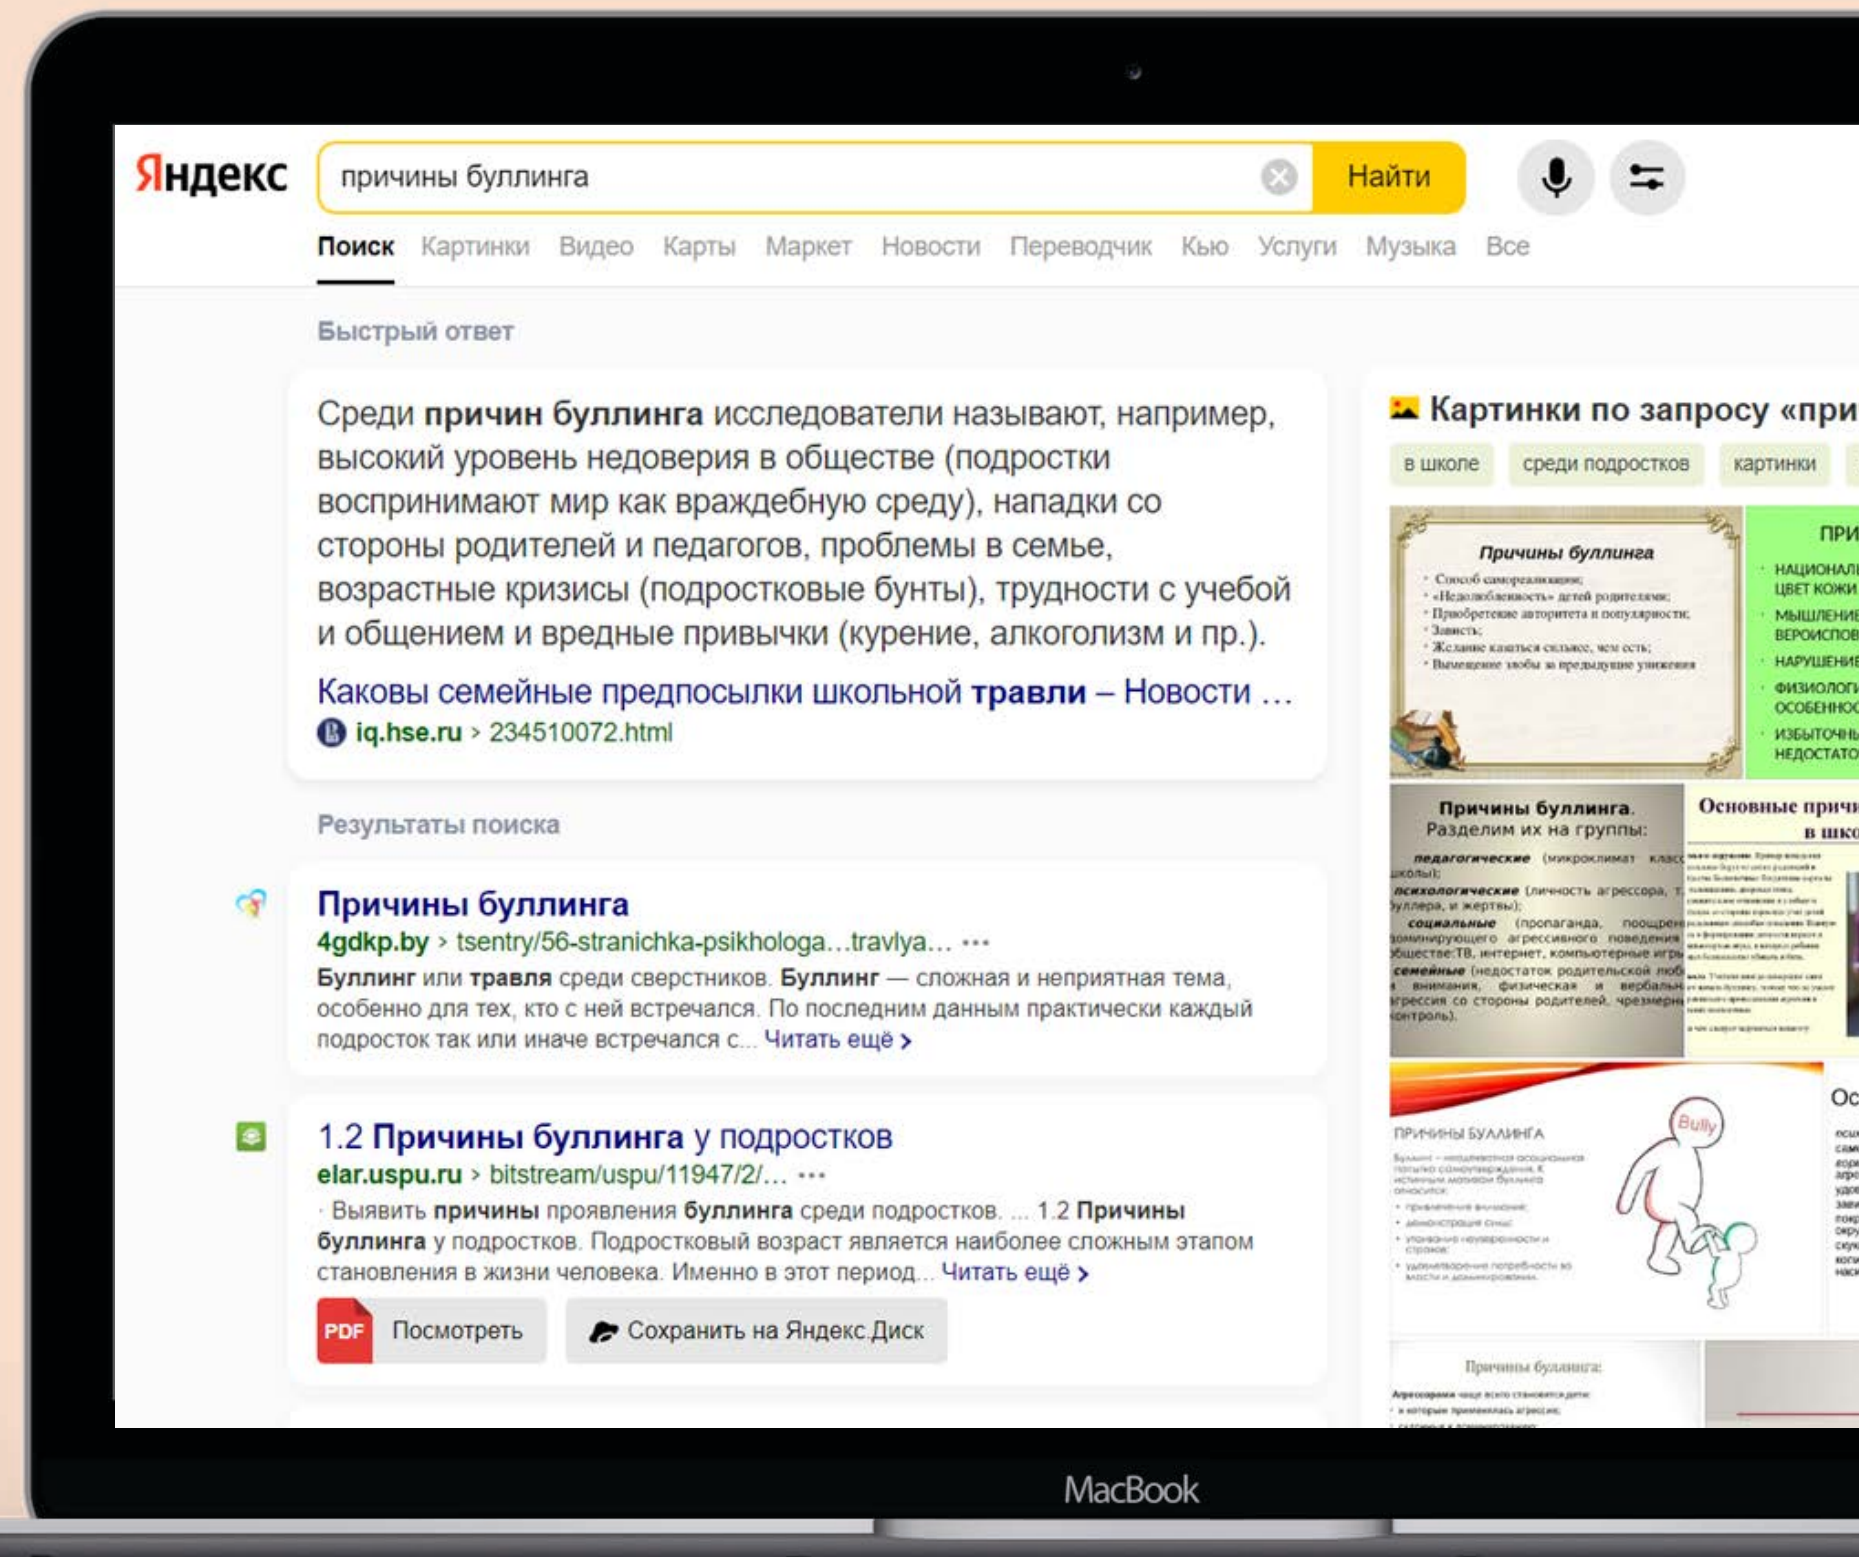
Яндекс

причины буллинга

Найти

Поиск Картинки Видео Карты Маркет Новости Переводчик Кью Услуги Музыка Все

Быстрый ответ

Среди **причин буллинга** исследователи называют, например, высокий уровень недоверия в обществе (подростки воспринимают мир как враждебную среду), нападки со стороны родителей и педагогов, проблемы в семье, возрастные кризисы (подростковые бунты), трудности с учебой и общением и вредные привычки (курение, алкоголизм и пр.).

Каковы семейные предпосылки школьной **травли** – Новости ...

iq.hse.ru › 234510072.html

Результаты поиска

Причины буллинга

4gdkp.by › tsentry/56-stranichka-psikhologa...travlya... •••

**Буллинг** или **травля** среди сверстников. **Буллинг** — сложная и неприятная тема, особенно для тех, кто с ней встречался. По последним данным практически каждый подросток так или иначе встречался с... Читать ещё ›

1.2 **Причины буллинга** у подростков

elar.uspu.ru › bitstream/uspu/11947/2/... •••

· Выявить **причины** проявления **буллинга** среди подростков. ... 1.2 **Причины буллинга** у подростков. Подростковый возраст является наиболее сложным этапом становления в жизни человека. Именно в этот период... Читать ещё ›

PDF Посмотреть

Сохранить на Яндекс.Диск

Картинки по запросу «при

в школе среди подростков картинки

Причины буллинга

· Способ самореализации;
· «Недолюбленность» детей родителями;
· Приобретение авторитета и популярности;
· Зависть;
· Желание казаться сильнее, чем есть;
· Вымещение злобы за предыдущие унижения

ПРИ
НАЦИОНАЛ
ЦВЕТ КОЖИ
МЫШЛЕНИЕ
ВЕРОИСПОВ
НАРУШЕНИЕ
ФИЗИОЛОГИ
ОСОБЕННОС
ИЗБЫТОЧН
НЕДОСТАТО

Причины буллинга.
Разделим их на группы:
педагогические (микроклимат класс школы);
психологические (личность агрессора, т буллера, и жертвы);
социальные (пропаганда, поощрен доминирующего агрессивного поведения обществе:ТВ, интернет, компьютерные игры
семейные (недостаток родительской люб внимания, физическая и вербальн агрессия со стороны родителей, чрезмерн контроль).

Основные причи в шко

ПРИЧИНЫ БУЛЛИНГА

Bully

Ос

Причины буллинга:

MacBook